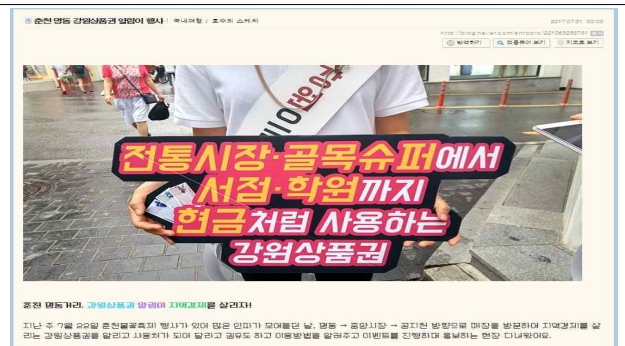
춘천 명동 강원상품권 알림이 행사 | 국내여행 / 호우의 스케치

2017.07.31. 00:00

http://blog.naver.com/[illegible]/221063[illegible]

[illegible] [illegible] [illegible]

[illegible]

전통시장·골목슈퍼에서
서점·학원까지
현금처럼 사용하는
강원상품권

춘천 명동거리, 강원상품권 알림이 지역경제를 살리자!

지난 주 7월 22일 춘천물꽃축제 행사가 있어 많은 인파가 모여들던 날, 명동 → 중앙시장 → 공지천 방향으로 매장을 방문하여 지역경제를 살리는 강원상품권을 알리고 사용처가 되어 달라고 권유도 하고 이용방법을 알려주고 이벤트를 진행하며 홍보하는 현장 다녀왔어요.